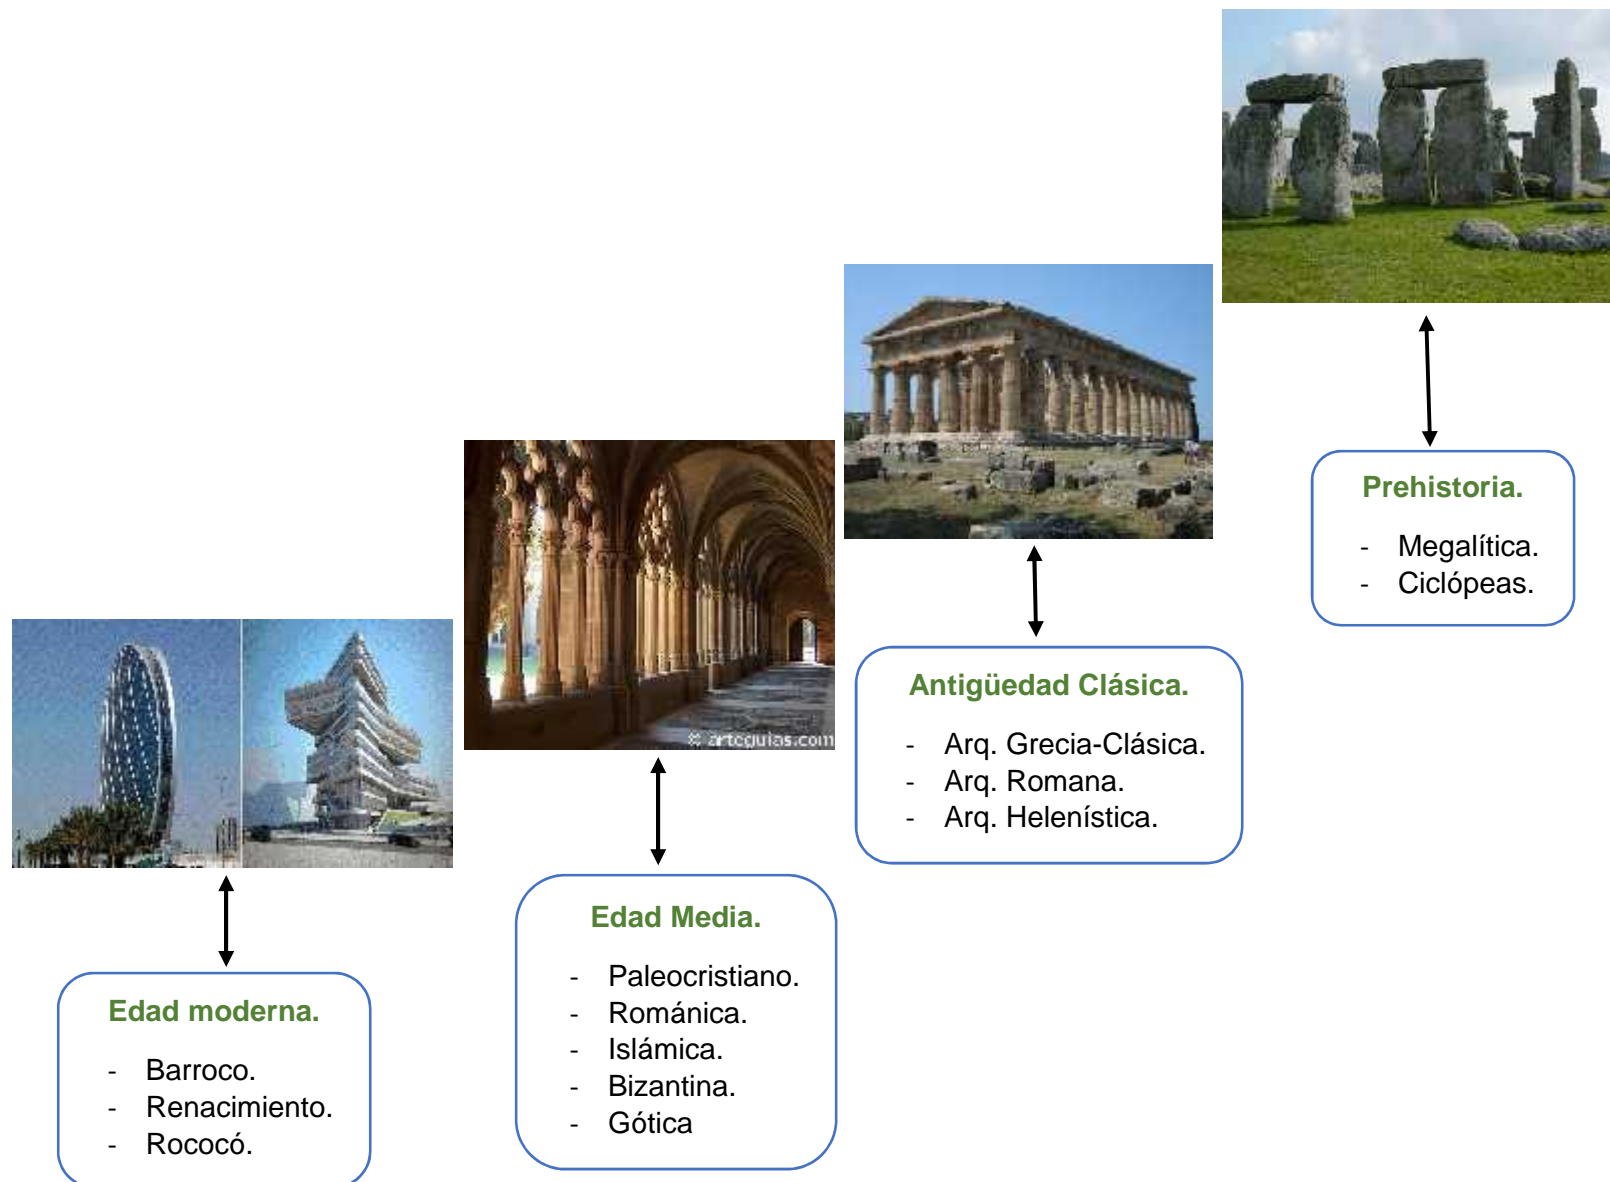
© arteguias.com

Prehistoria.

- Megalítica.
- Ciclópeas.

Antigüedad Clásica.

- Arq. Grecia-Clásica.
- Arq. Romana.
- Arq. Helenística.

Edad Media.

- Paleocristiano.
- Románica.
- Islámica.
- Bizantina.
- Gótica

Edad moderna.

- Barroco.
- Renacimiento.
- Rococó.